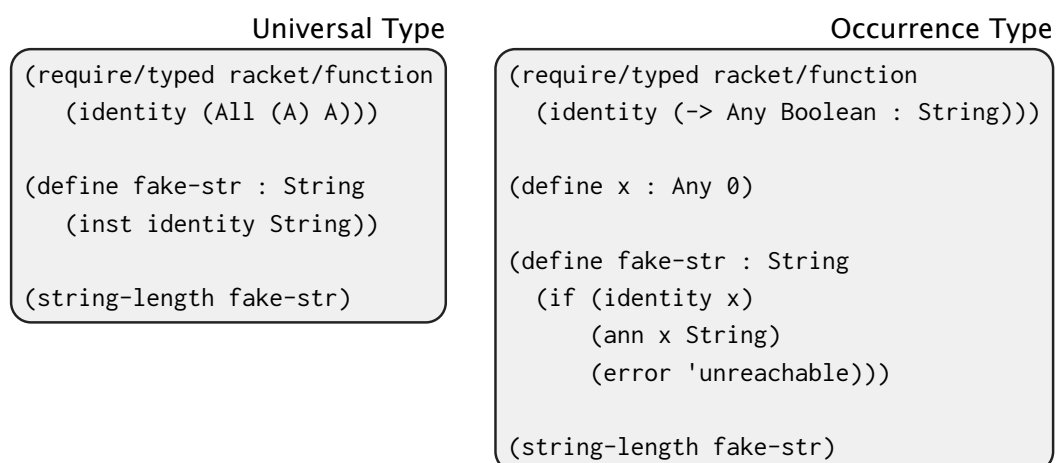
Universal Type

(require/typed racket/function
   (identity (All (A) A)))

(define fake-str : String
   (inst identity String))

(string-length fake-str)

Occurrence Type

(require/typed racket/function
  (identity (-> Any Boolean : String)))

(define x : Any 0)

(define fake-str : String
  (if (identity x)
      (ann x String)
      (error 'unreachable)))

(string-length fake-str)